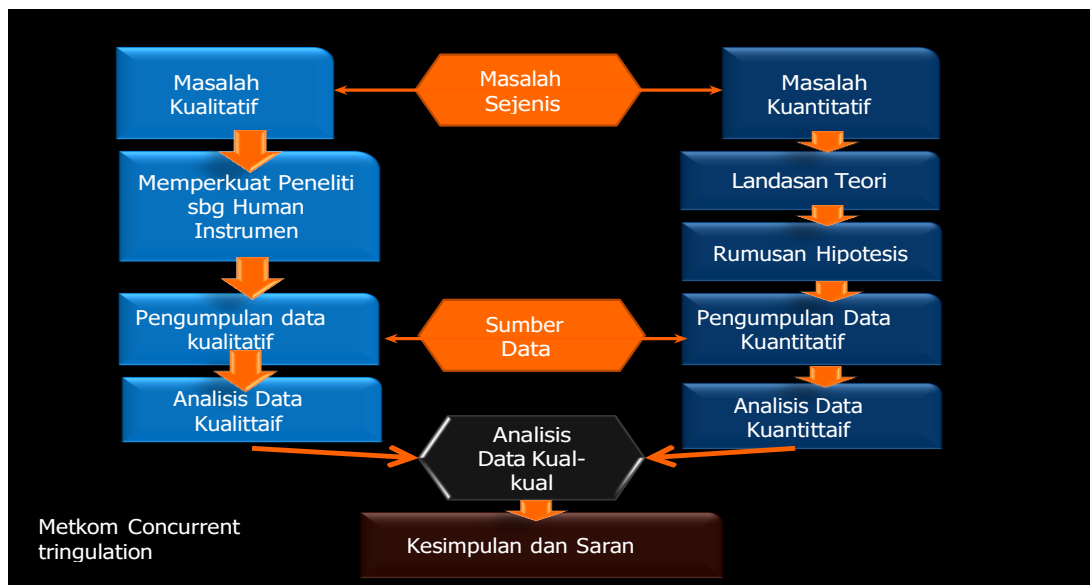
Masalah Kualitatif

Masalah Sejenis

Masalah Kuantitatif

Memperkuat Peneliti sbg Human Instrumen

Landasan Teori

Rumusan Hipotesis

Pengumpulan data kualitatif

Sumber Data

Pengumpulan Data Kuantitatif

Analisis Data Kualittaif

Analisis Data Kuantittaif

Analisis Data Kual-kual

Metkom Concurrent tringulation

Kesimpulan dan Saran